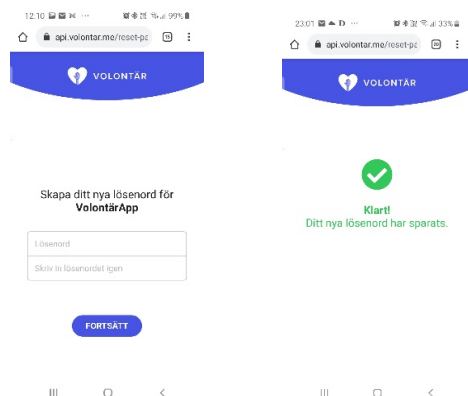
12:10 99%

api.volontar.me/reset-pa

VOLONTÄR

Skapa ditt nya lösenord för VolontärApp

Lösenord

Skriv in lösenordet igen

FORTSÄTT

23:01 33%

api.volontar.me/reset-pa

VOLONTÄR

Klart!
Ditt nya lösenord har sparats.